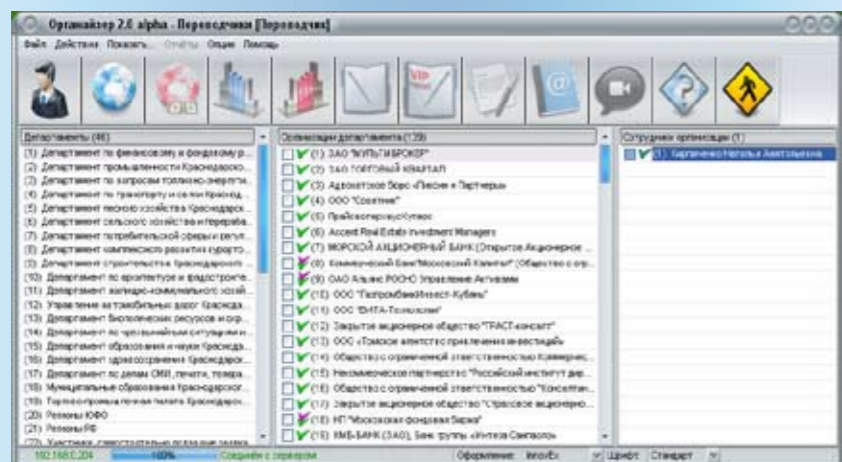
Органайзер 2.0 alpha - Переводчики [Переводчик]

Файл Действия Показать... Отчёты Опции Помощь

Департаменты (46)
(1) Департамент по финансовому и фондовому р...
(2) Департамент промышленности Краснодарско...
(3) Департамент по вопросам топливно-энергети...
(4) Департамент по транспорту и связи Краснод...
(5) Департамент лесного хозяйства Краснодарс...
(6) Департамент сельского хозяйства и перераба...
(7) Департамент потребительской сферы и регул...
(8) Департамент комплексного развития курорто...
(9) Департамент строительства Краснодарского ...
(10) Департамент по архитектуре и градострои...
(11) Департамент жилищно-коммунального хозяй...
(12) Управление автомобильных дорог Краснода...
(13) Департамент биологических ресурсов и охр...
(14) Департамент по чрезвычайным ситуациям и...
(15) Департамент образования и науки Краснода...
(16) Департамент здравоохранения Краснодарс...
(17) Департамент по делам СМИ, печати, телера...
(18) Муниципальные образования Краснодарског...
(19) Торгово-промышленная палата Краснодарск...
(20) Регионы ЮФО
(21) Регионы РФ
(22) Участники, самостоятельно подавшие заявки

Организации департамента (129)
(1) ЗАО "МУЛЬТИБРОКЕР"
(2) ЗАО ТОРГОВЫЙ КВАРТАЛ
(3) Адвокатское бюро «Пепеляев и Партнеры»
(4) ООО "Советник"
(5) ПрайсвотерхаусКуперс
(6) Accent Real Estate Investment Managers
(7) МОРСКОЙ АКЦИОНЕРНЫЙ БАНК (Открытое Акционерное ...
(8) Коммерческий Банк"Московский Капитал" (Общество с огр...
(9) ОАО Альянс РОСНО Управление Активами
(10) ООО "ГазпромбанкИнвест-Кубань"
(11) ООО "ВИТА-Технологии"
(12) Закрытое акционерное общество "ТРАСТ-консалт"
(13) ООО «Томское агентство привлечения инвестиций»
(14) Общество с ограниченной ответственностью Коммерчес...
(15) Некоммерческое партнерство "Российский институт дир...
(16) Общество с ограниченной ответственностью "Консалти...
(17) Закрытое акционерное общество "Страховое акционерно...
(18) НП "Московская фондовая биржа"
(19) КМБ-БАНК (ЗАО), Банк группы «Интеза Санпаоло»

Сотрудники организации (1)
(1) Бортниченко Наталья Анатольевна

192.168.0.204 100% Соединён с сервером Оформление: IntroEx Шрифт: Стандарт